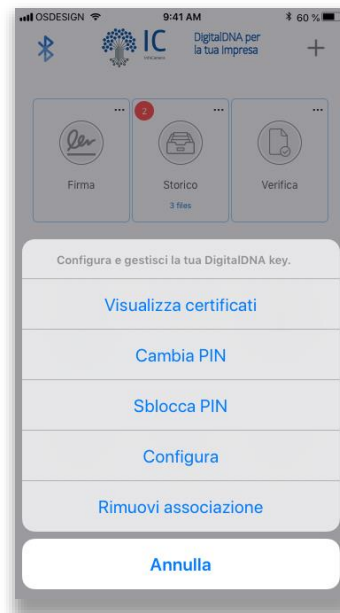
OSDESIGN 9:41 AM 60 %

IC
InfoCamere

DigitalDNA per la tua impresa

+

...
Firma

2
...
Storico
3 files

...
Verifica

Configura e gestisci la tua DigitalDNA key.

Visualizza certificati

Cambia PIN

Sblocca PIN

Configura

Rimuovi associazione

Annulla